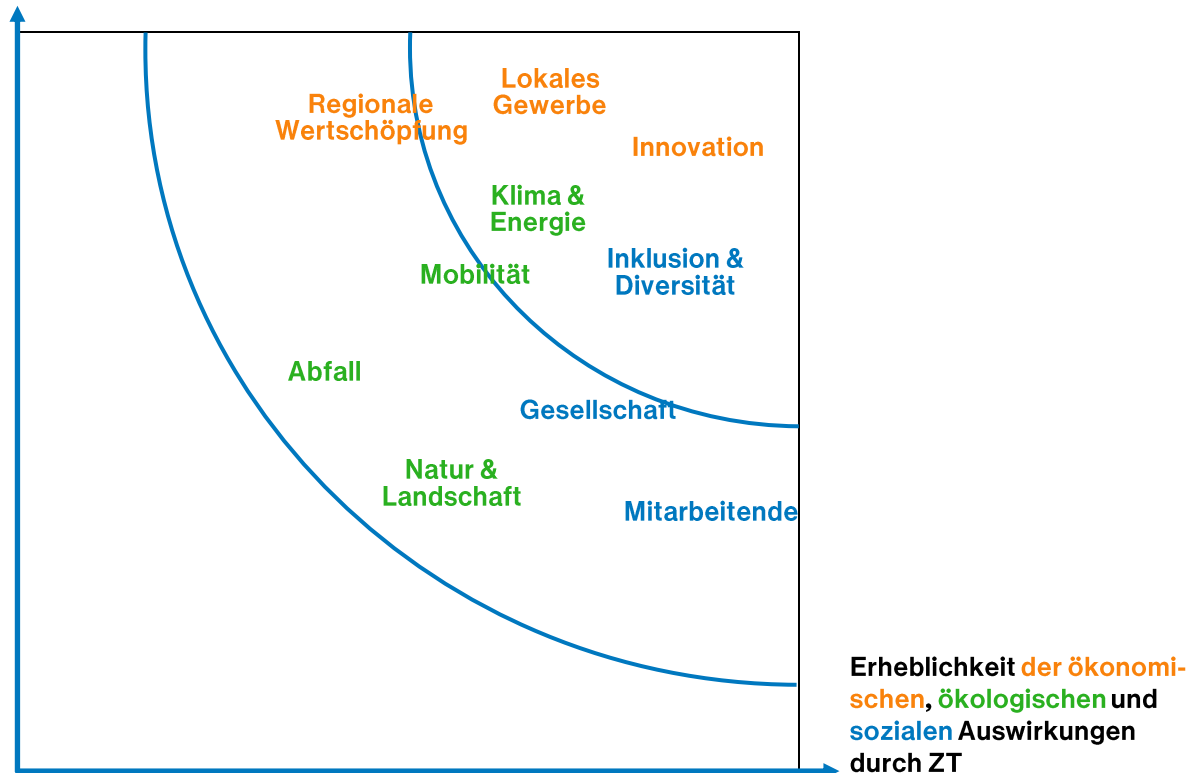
Lokales Gewerbe

Regionale Wertschöpfung

Innovation

Klima & Energie

Inklusion & Diversität

Mobilität

Abfall

Gesellschaft

Natur & Landschaft

Mitarbeitende

Erheblichkeit der ökonomischen, ökologischen und sozialen Auswirkungen durch ZT